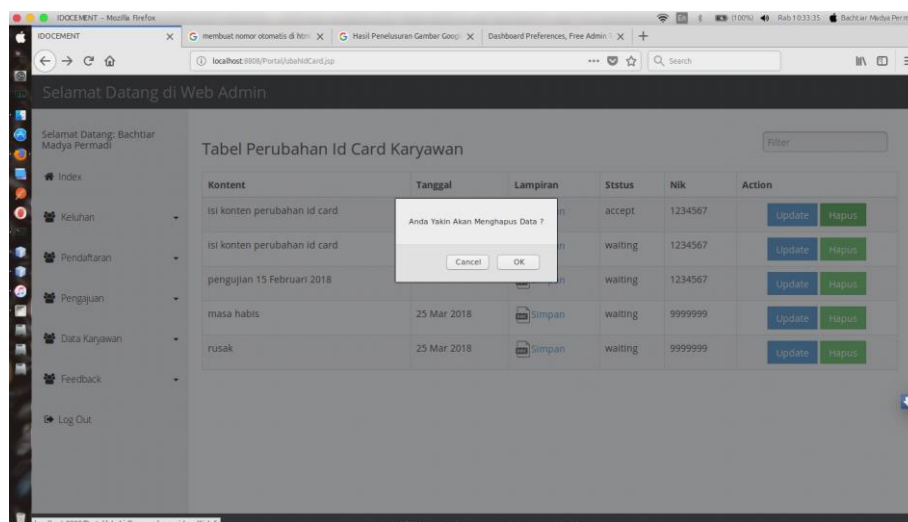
IDOCEMENT - Mozilla Firefox

En (100%) Rab 10:33:35 Bachtiar Madya Per

IDOCEMENT

membuat nomor otomatis di htm

Hasil Penelusuran Gambar Goog

Dashboard Preferences, Free Admin

localhost:8808/Portal/ubahIdCard.jsp

Search

Selamat Datang di Web Admin

Selamat Datang: Bachtiar Madya Permadi

Index

Keluhan

Pendaftaran

Pengajuan

Data Karyawan

Feedback

Log Out

Tabel Perubahan Id Card Karyawan

Filter

| Kontent | Tanggal | Lampiran | Ststus | Nik | Action |
|---|---|---|---|---|---|
| isi konten perubahan id card | | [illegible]n | accept | 1234567 | Update Hapus |
| isi konten perubahan id card | | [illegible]n | waiting | 1234567 | Update Hapus |
| pengujian 15 Februari 2018 | | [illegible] | waiting | 1234567 | Update Hapus |
| masa habis | 25 Mar 2018 | Simpan | waiting | 9999999 | Update Hapus |
| rusak | 25 Mar 2018 | Simpan | waiting | 9999999 | Update Hapus |

Anda Yakin Akan Menghapus Data ?

Cancel

OK